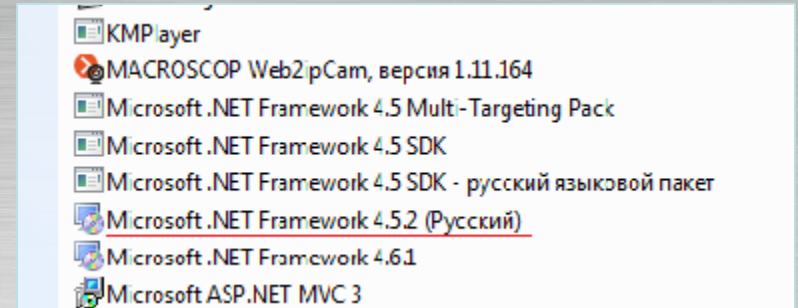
KMPlayer
MACROSCOP Web2ipCam, версия 1.11.164
Microsoft .NET Framework 4.5 Multi-Targeting Pack
Microsoft .NET Framework 4.5 SDK
Microsoft .NET Framework 4.5 SDK - русский языковой пакет
Microsoft .NET Framework 4.5.2 (Русский)
Microsoft .NET Framework 4.6.1
Microsoft ASP.NET MVC 3